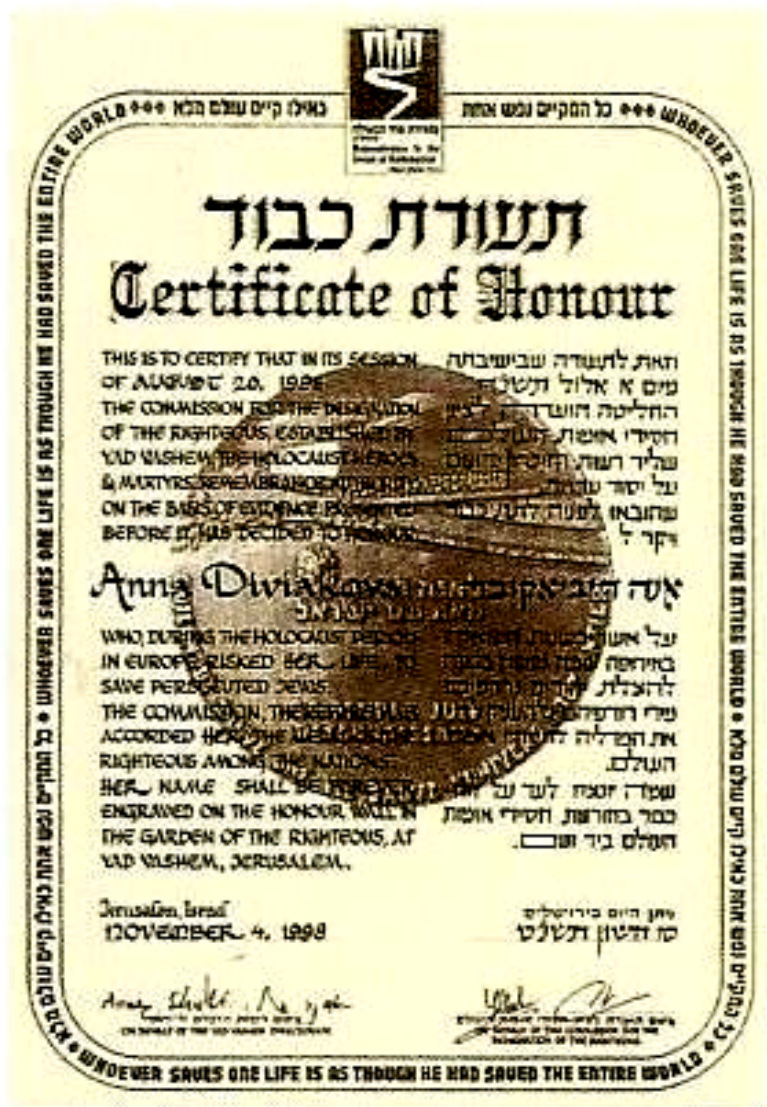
באילו קיים עולם מלא ••• כל המקיים נפש אחת ••• WHOEVER SAVES ONE LIFE IS AS THOUGH HE HAD SAVED THE ENTIRE WORLD ••• כל המקיים נפש אחת כאילו קיים עולם מלא ••• WHOEVER SAVES ONE LIFE IS AS THOUGH HE HAD SAVED THE ENTIRE WORLD ••• כל המקיים נפש אחת כאילו קיים עולם מלא ••• WHOEVER SAVES ONE LIFE IS AS THOUGH HE HAD SAVED THE ENTIRE WORLD

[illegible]

תעודת כבוד

Certificate of Honour

THIS IS TO CERTIFY THAT IN ITS SESSION OF AUGUST 20, 1998 THE COMMISSION FOR THE DESIGNATION OF THE RIGHTEOUS, ESTABLISHED BY YAD VASHEM THE HOLOCAUST HEROES & MARTYRS REMEMBRANCE AUTHORITY, ON THE BASIS OF EVIDENCE PRESENTED BEFORE IT, HAS DECIDED TO HONOUR

Anna Diviakova

WHO, DURING THE HOLOCAUST PERIOD IN EUROPE RISKED HER LIFE TO SAVE PERSECUTED JEWS.

THE COMMISSION, THEREFORE, HAS ACCORDED HER THE MEDAL OF THE RIGHTEOUS AMONG THE NATIONS.

HER NAME SHALL BE FOREVER ENGRAVED ON THE HONOUR WALL IN THE GARDEN OF THE RIGHTEOUS, AT YAD VASHEM, JERUSALEM.

Jerusalem, Israel
NOVEMBER 4, 1998

וזאת לתעודה שבישיבתה מיום א אלול תשנ"ח החליטה הוועדה לציון חסידי אומות העולם שליד רשות הזיכרון יד ושם על יסוד עדויות שהובאו לפניה לתת כבוד ויקר ל

אנה דיביאקובה

על אשר בשנות השואה באירופה שמה נפשה בכפה להצלת יהודים נרדפים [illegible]

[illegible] את המדליה לחסידי אומות העולם.

שמה יונצח לעד על כתר בחורשת חסידי אומות העולם ביד ושם.

ניתן היום בירושלים
כ"ו חשון תשנ"ט

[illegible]
ON BEHALF OF THE YAD VASHEM DIRECTORATE

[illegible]
ON BEHALF OF THE COMMISSION FOR THE DESIGNATION OF THE RIGHTEOUS